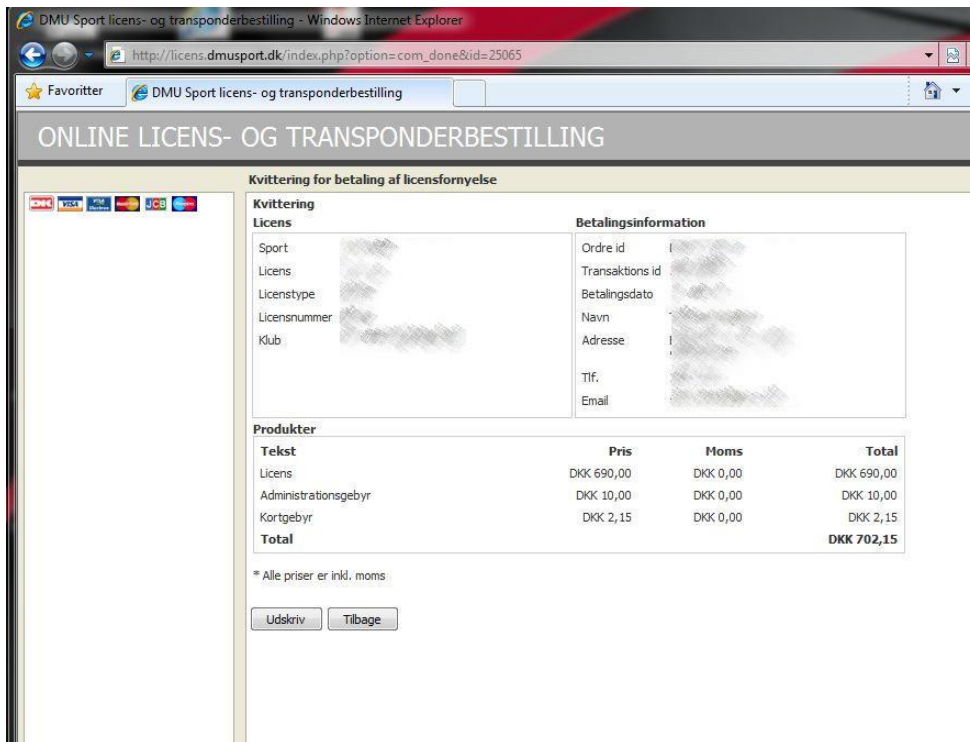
DMU Sport licens- og transponderbestilling - Windows Internet Explorer

http://licens.dmusport.dk/index.php?option=com_done&id=25065

Favoritter

DMU Sport licens- og transponderbestilling

ONLINE LICENS- OG TRANSPONDERBESTILLING

DK VISA JCB

Kvittering for betaling af licensfornyelse

Kvittering

Licens

Sport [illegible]
Licens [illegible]
Licenstype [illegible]
Licensnummer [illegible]
Klub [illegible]

Betalingsinformation

Ordre id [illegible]
Transaktions id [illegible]
Betalingsdato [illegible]
Navn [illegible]
Adresse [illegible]
Tlf. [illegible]
Email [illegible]

Produkter

| Tekst | Pris | Moms | Total |
|---|---|---|---|
| Licens | DKK 690,00 | DKK 0,00 | DKK 690,00 |
| Administrationsgebyr | DKK 10,00 | DKK 0,00 | DKK 10,00 |
| Kortgebyr | DKK 2,15 | DKK 0,00 | DKK 2,15 |
| Total | | | DKK 702,15 |

* Alle priser er inkl. moms

Udskriv Tilbage